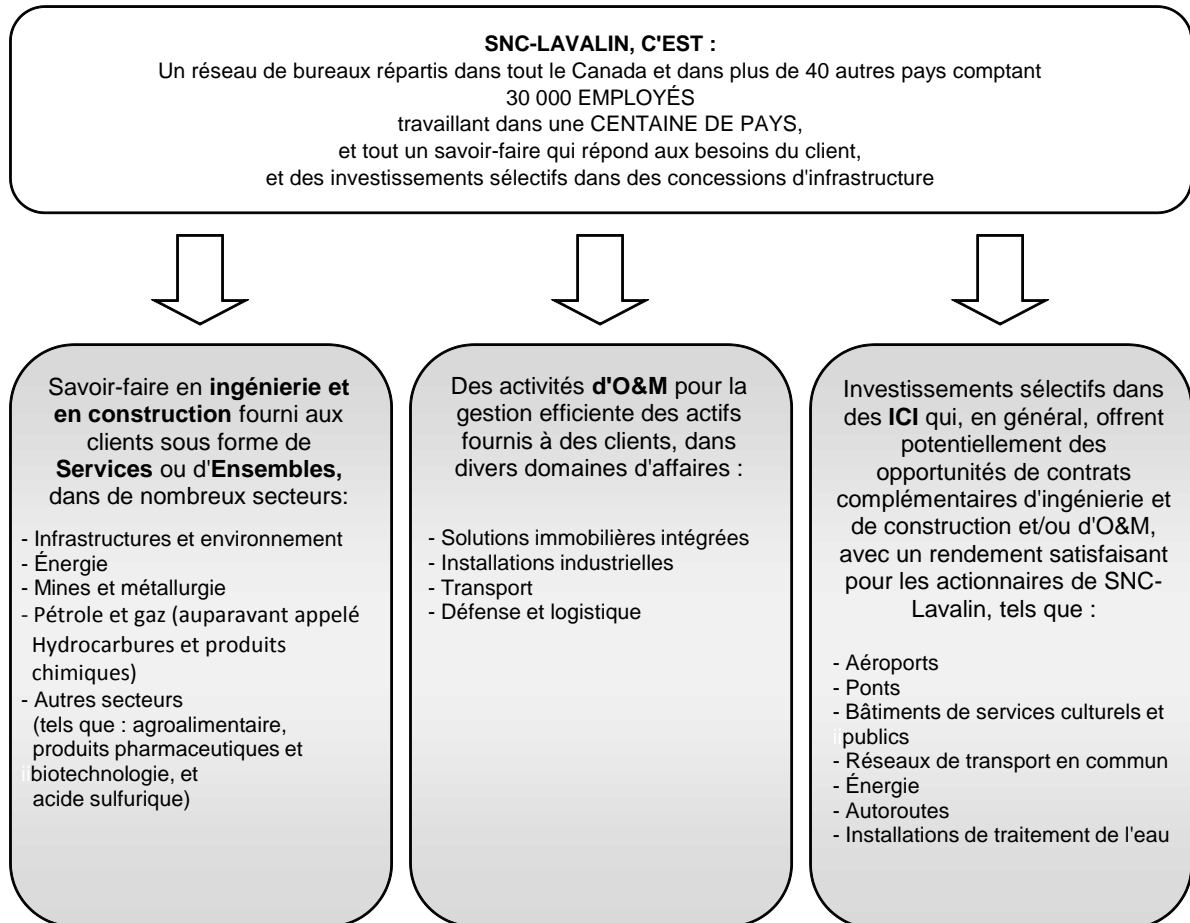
**SNC-LAVALIN, C'EST :**
Un réseau de bureaux répartis dans tout le Canada et dans plus de 40 autres pays comptant
30 000 EMPLOYÉS
travaillant dans une CENTAINE DE PAYS,
et tout un savoir-faire qui répond aux besoins du client,
et des investissements sélectifs dans des concessions d'infrastructure

Savoir-faire en **ingénierie et en construction** fourni aux clients sous forme de **Services** ou d'**Ensembles,** dans de nombreux secteurs:

- Infrastructures et environnement
- Énergie
- Mines et métallurgie
- Pétrole et gaz (auparavant appelé Hydrocarbures et produits chimiques)
- Autres secteurs (tels que : agroalimentaire, produits pharmaceutiques et biotechnologie, et acide sulfurique)

Des activités **d'O&M** pour la gestion efficiente des actifs fournis à des clients, dans divers domaines d'affaires :

- Solutions immobilières intégrées
- Installations industrielles
- Transport
- Défense et logistique

Investissements sélectifs dans des **ICI** qui, en général, offrent potentiellement des opportunités de contrats complémentaires d'ingénierie et de construction et/ou d'O&M, avec un rendement satisfaisant pour les actionnaires de SNC-Lavalin, tels que :

- Aéroports
- Ponts
- Bâtiments de services culturels et publics
- Réseaux de transport en commun
- Énergie
- Autoroutes
- Installations de traitement de l'eau